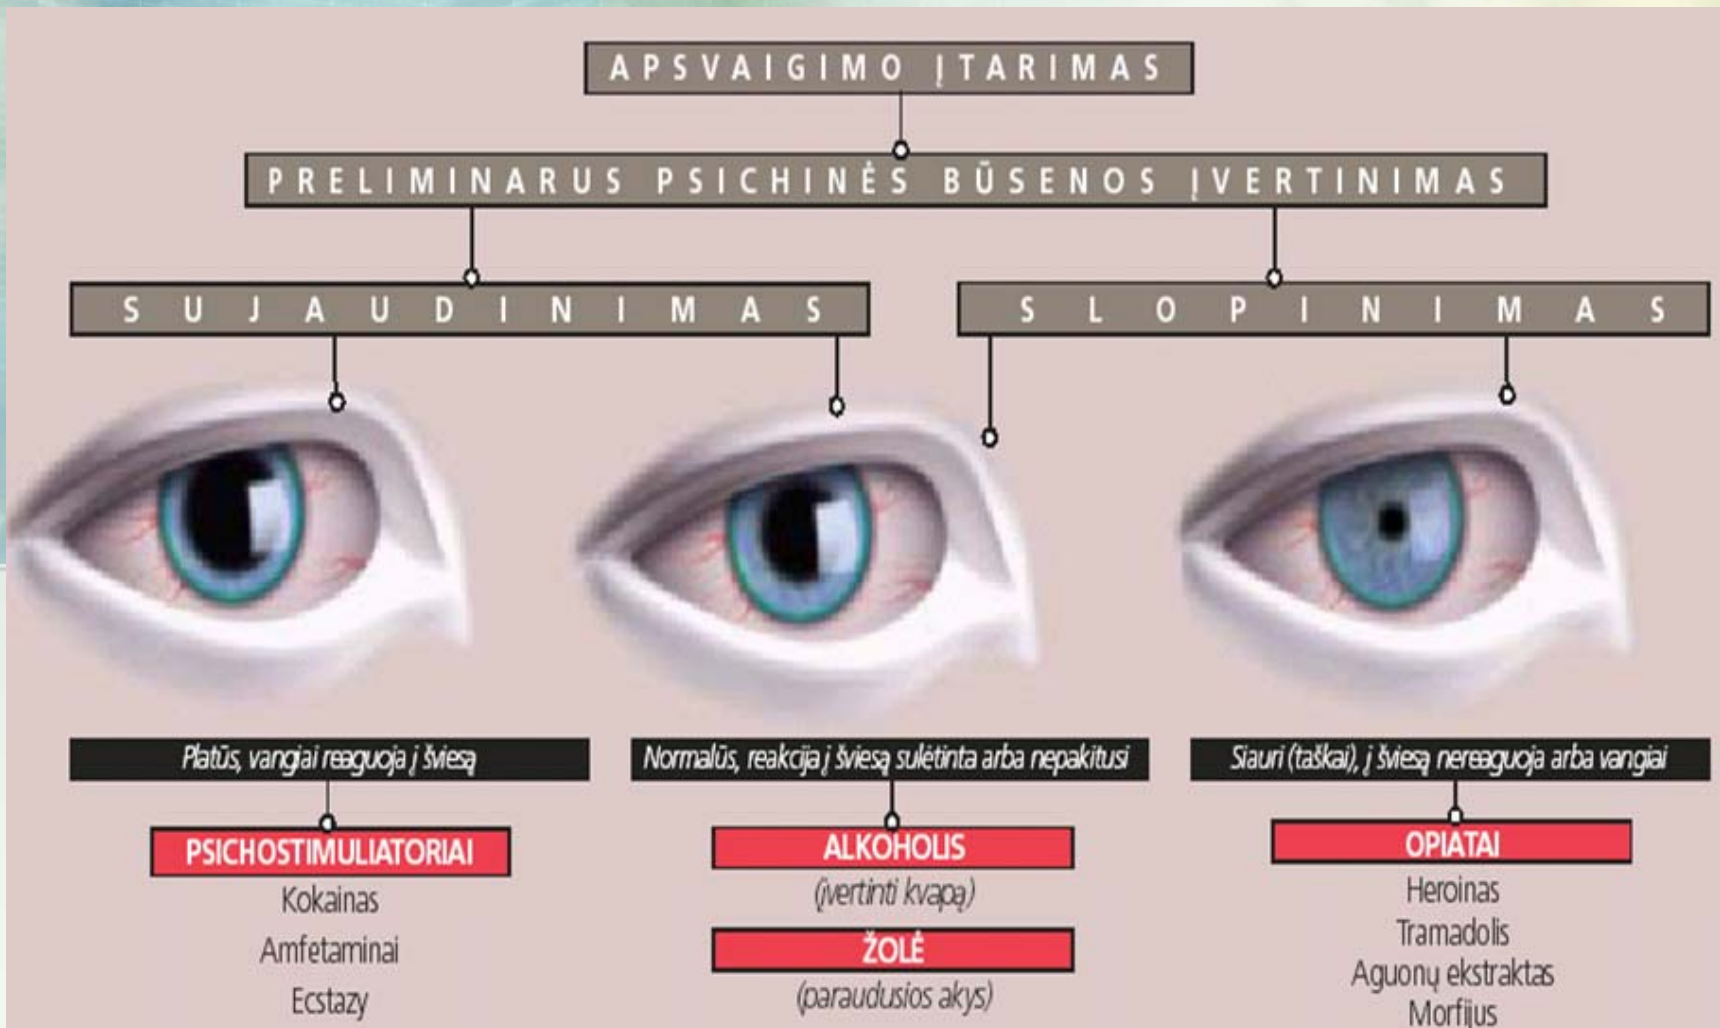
APSVAIGIMO ĮTARIMAS

PRELIMINARUS PSICHINĖS BŪSENOS ĮVERTINIMAS

SUJAUDINIMAS

SLOPINIMAS

Platūs, vangiai reaguoja į šviesą

PSICHOSTIMULIATORIAI
Kokainas
Amfetaminai
Ecstazy

Normalūs, reakcija į šviesą sulėtinta arba nepakitusi

ALKOHOLIS
(įvertinti kvapą)

ŽOLĖ
(paraudusios akys)

Siauri (taškai), į šviesą nereaguoja arba vangiai

OPIATAI
Heroinas
Tramadolis
Aguonų ekstraktas
Morfijus